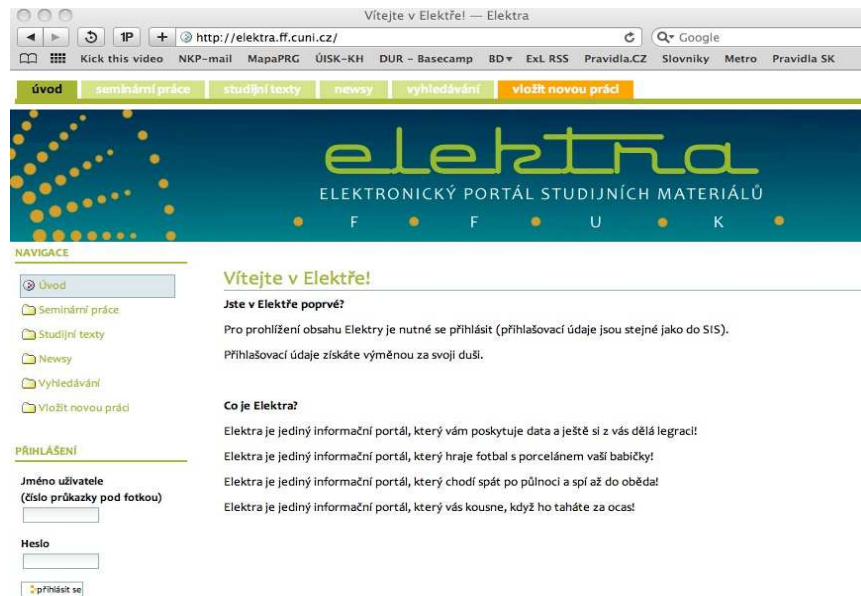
Vítejte v Elektře! — Elektra

1P + http://elektra.ff.cuni.cz/ C Google

Kick this video NKP-mail MapaPRG ÚISK-KH DUR - Basecamp BD ExL RSS Pravidla.CZ Slovniky Metro Pravidla SK

úvod seminární práce studijní texty newsy vyhledávání vložit novou práci

elektra
ELEKTRONICKÝ PORTÁL STUDIJNÍCH MATERIÁLŮ
F F U K

NAVIGACE

Úvod
Seminární práce
Studijní texty
Newsy
Vyhledávání
Vložit novou práci

PŘIHLÁŠENÍ

Jméno uživatele
(číslo průkazky pod fotkou)

Heslo

přihlásit se

Vítejte v Elektře!

Jste v Elektře poprvé?

Pro prohlížení obsahu Elektry je nutné se přihlásit (přihlašovací údaje jsou stejné jako do SIS).

Přihlašovací údaje získáte výměnou za svoji duši.

Co je Elektra?

Elektra je jediný informační portál, který vám poskytuje data a ještě si z vás dělá legraci!

Elektra je jediný informační portál, který hraje fotbal s porcelánem vaší babičky!

Elektra je jediný informační portál, který chodí spát po půlnoci a spí až do oběda!

Elektra je jediný informační portál, který vás kousne, když ho taháte za ocas!